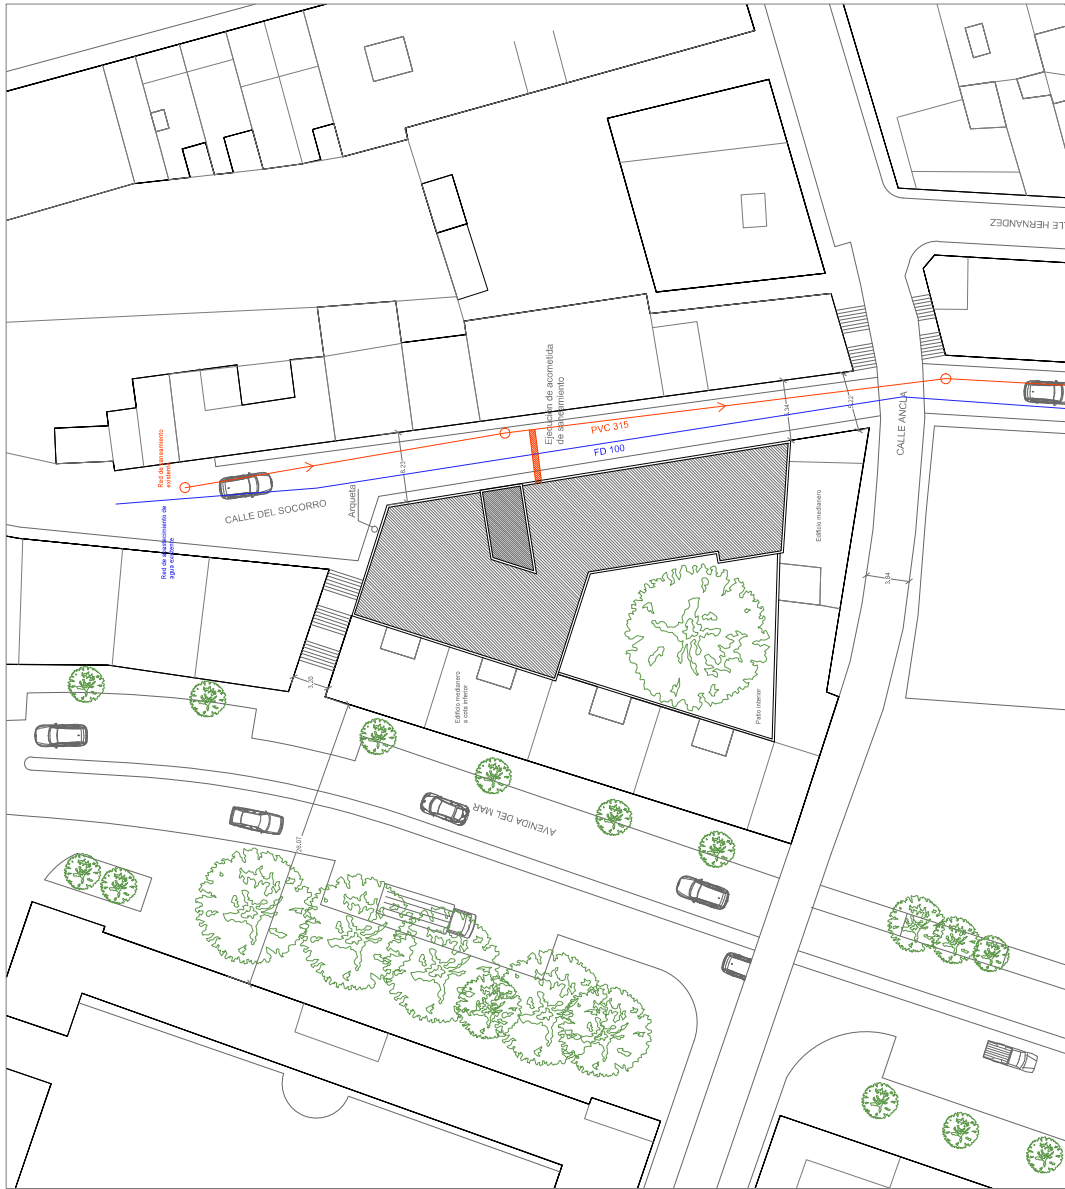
LE HERNANDEZ

Ejecución de acometida de saneamiento

PVC 315

FD 100

Red de saneamiento existente

Red de abastecimiento de agua existente

CALLE DEL SOCORRO

Arqueta

CALLE ANCLA

Edificio medianero

Edificio medianero a cota inferior

Patio interior

AVENIDA DEL MAR

8,23

5,34

6,22

3,84

5,30

26,07